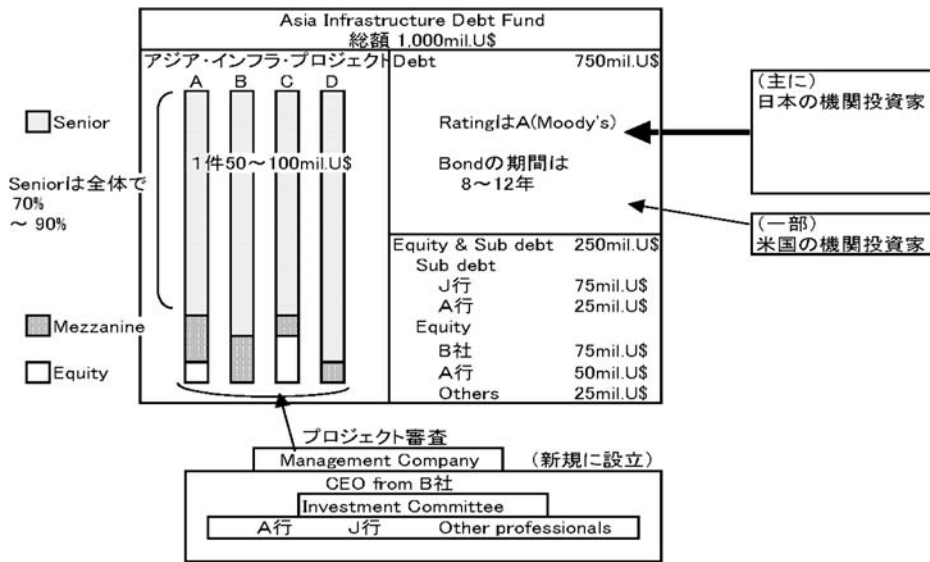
Asia Infrastructure Debt Fund
総額 1,000mil.U$

アジア・インフラ・プロジェクト
A B C D

Senior

Seniorは全体で
70%
～ 90%

1件50～100mil.U$

Mezzanine

Equity

Debt 750mil.U$

RatingはA(Moody's)

Bondの期間は
8～12年

Equity & Sub debt 250mil.U$
Sub debt
J行 75mil.U$
A行 25mil.U$
Equity
B社 75mil.U$
A行 50mil.U$
Others 25mil.U$

(主に)
日本の機関投資家

(一部)
米国の機関投資家

プロジェクト審査
Management Company
(新規に設立)
CEO from B社
Investment Committee
A行 J行 Other professionals